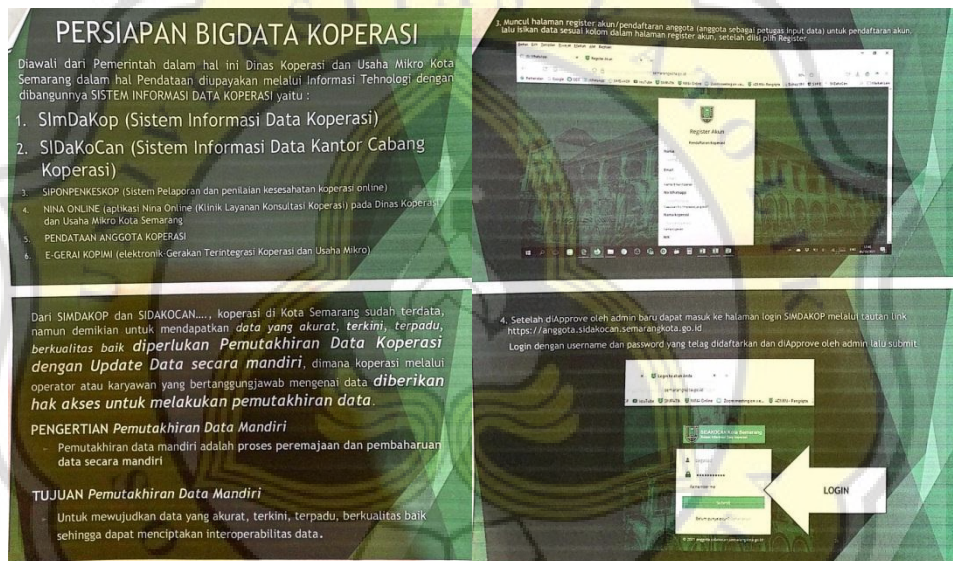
PERSIAPAN BIGDATA KOPERASI

Diawali dari Pemerintah dalam hal ini Dinas Koperasi dan Usaha Mikro Kota Semarang dalam hal Pendataan diupayakan melalui Informasi Tehnologi dengan dibangunnya SISTEM INFORMASI DATA KOPERASI yaitu :

1. SImDaKop (Sistem Informasi Data Koperasi)
2. SIDaKoCan (Sistem Informasi Data Kantor Cabang Koperasi)
3. SIPONPENKESKOP (Sistem Pelaporan dan penilaian kesesahatan koperasi online)
4. NINA ONLINE (aplikasi Nina Online (Klinik Layanan Konsultasi Koperasi) pada Dinas Koperasi dan Usaha Mikro Kota Semarang
5. PENDATAAN ANGGOTA KOPERASI
6. E-GERAI KOPIMI (elektronik-Gerakan Terintegrasi Koperasi dan Usaha Mikro)

3. Muncul halaman register akun/pendaftaran anggota (anggota sebagai petugas input data) untuk pendaftaran akun, lalu isikan data sesuai kolom dalam halaman register akun, setelah diisi pilih Register

Register Akun

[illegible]

Dari SIMDAKOP dan SIDAKOCAN...., koperasi di Kota Semarang sudah terdata, namun demikian untuk mendapatkan data yang akurat, terkini, terpadu, berkualitas baik diperlukan Pemutakhiran Data Koperasi dengan Update Data secara mandiri, dimana koperasi melalui operator atau karyawan yang bertanggungjawab mengenai data diberikan hak akses untuk melakukan pemutakhiran data.

PENGERTIAN Pemutakhiran Data Mandiri

- Pemutakhiran data mandiri adalah proses peremajaan dan pembaharuan data secara mandiri

TUJUAN Pemutakhiran Data Mandiri

- Untuk mewujudkan data yang akurat, terkini, terpadu, berkualitas baik sehingga dapat menciptakan interoperabilitas data.

4. Setelah diApprove oleh admin baru dapat masuk ke halaman login SIMDAKOP melalui tautan link https://anggota.sidakocan.semarangkota.go.id

Login dengan username dan password yang telag didaftarkan dan diApprove oleh admin lalu submit

SIDAKOCAN Kota Semarang

Submit

LOGIN